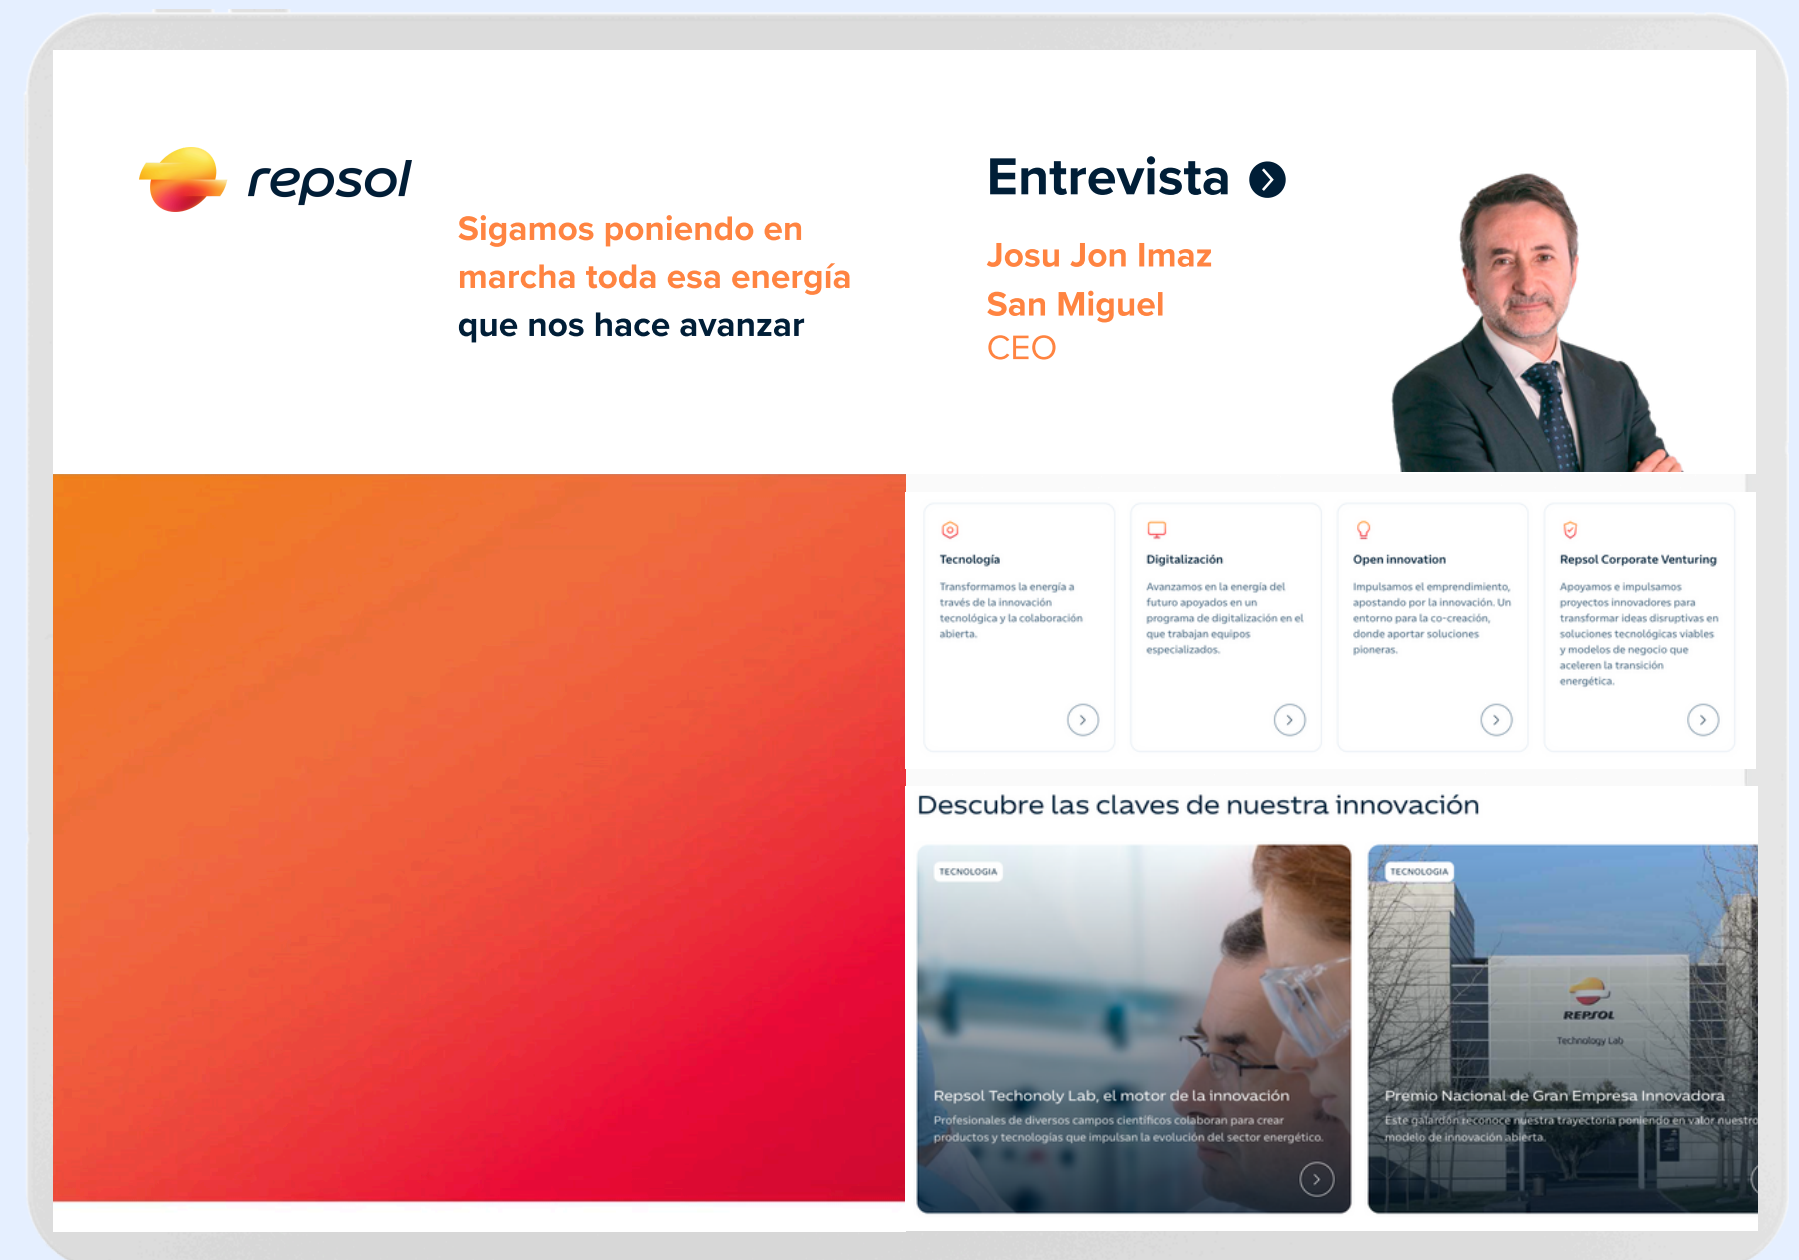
repsol

Sigamos poniendo en marcha toda esa energía que nos hace avanzar

Entrevista

Josu Jon Imaz San Miguel
CEO

Tecnología
Transformamos la energía a través de la innovación tecnológica y la colaboración abierta.

Digitalización
Avanzamos en la energía del futuro apoyados en un programa de digitalización en el que trabajan equipos especializados.

Open innovation
Impulsamos el emprendimiento, apostando por la innovación. Un entorno para la co-creación, donde aportar soluciones pioneras.

Repsol Corporate Venturing
Apoyamos e impulsamos proyectos innovadores para transformar ideas disruptivas en soluciones tecnológicas viables y modelos de negocio que aceleren la transición energética.

Descubre las claves de nuestra innovación

TECNOLOGIA
Repsol Techonoly Lab, el motor de la innovación
Profesionales de diversos campos científicos colaboran para crear productos y tecnologías que impulsan la evolución del sector energético.

TECNOLOGIA
REPSOL
Technology Lab
Premio Nacional de Gran Empresa Innovadora
Este galardón reconoce nuestra trayectoria poniendo en valor nuestro modelo de innovación abierta.